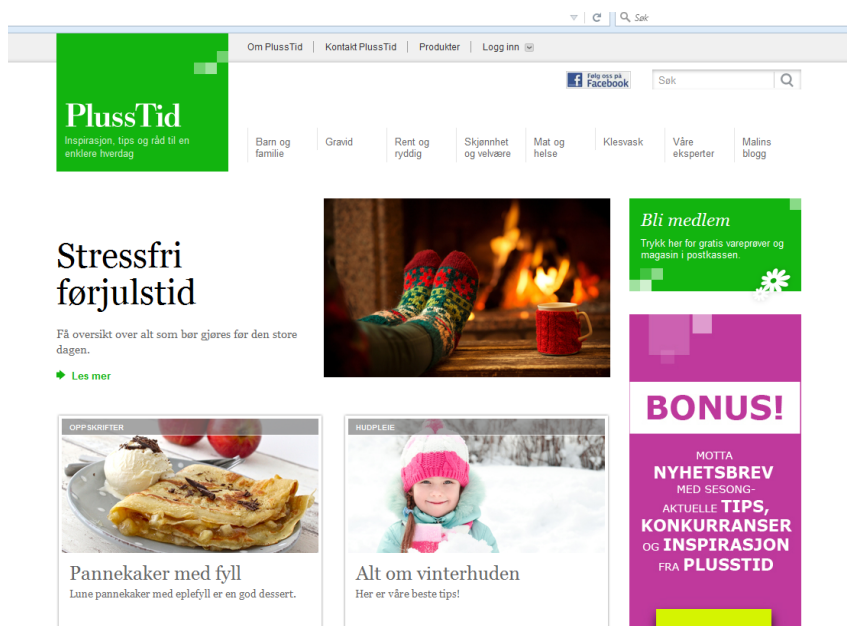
Søk

Om PlussTid | Kontakt PlussTid | Produkter | Logg inn

PlussTid
Inspirasjon, tips og råd til en enklere hverdag

Følg oss på Facebook

Søk

Barn og familie | Gravid | Rent og ryddig | Skjønnhet og velvære | Mat og helse | Klesvask | Våre eksperter | Malins blogg

Stressfri førjulstid

Få oversikt over alt som bør gjøres før den store dagen.

Les mer

Bli medlem

Trykk her for gratis vareprøver og magasin i postkassen.

BONUS!

MOTTA NYHETSBREV MED SESONG-AKTUELLE TIPS, KONKURRANSER OG INSPIRASJON FRA PLUSSTID

OPPSKRIFTER

Pannekaker med fyll

Lune pannekaker med eplefyll er en god dessert.

HUDPLEIE

Alt om vinterhuden

Her er våre beste tips!